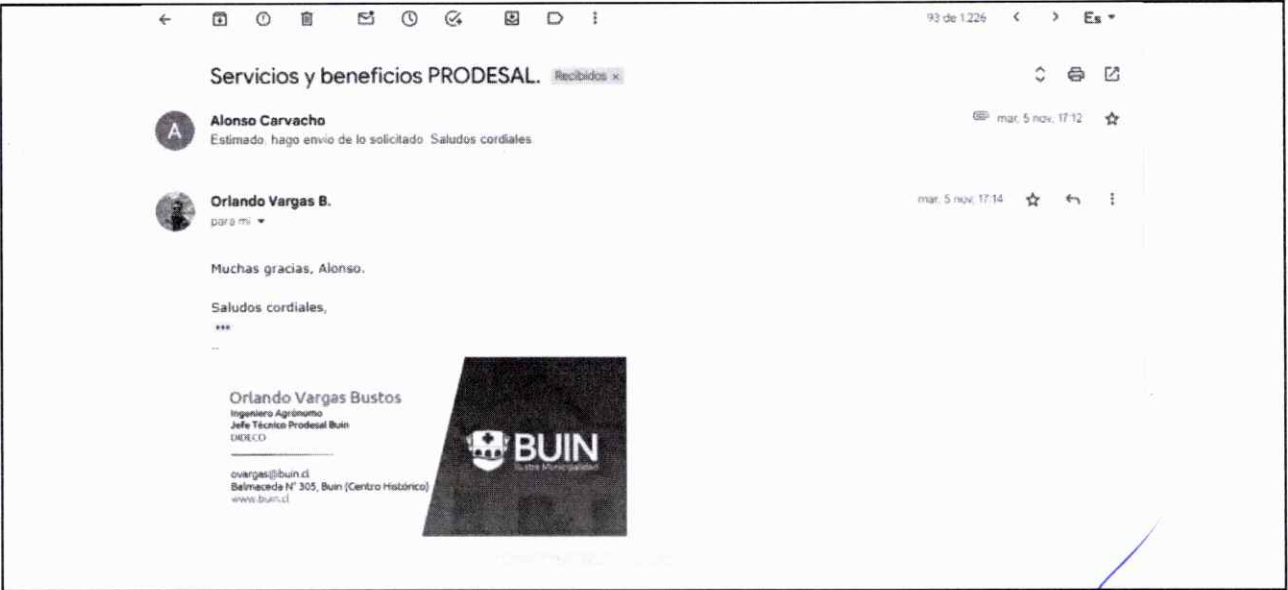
93 de 1.226 Es

Servicios y beneficios PRODESAL. Recibidos ×

A
Alonso Carvacho
Estimado, hago envio de lo solicitado. Saludos cordiales.
mar, 5 nov, 17:12

Orlando Vargas B.
para mí
mar, 5 nov, 17:14

Muchas gracias, Alonso.

Saludos cordiales,

--

Orlando Vargas Bustos
Ingeniero Agrónomo
Jefe Técnico Prodesal Buin
DIDECO

ovargas@buin.cl
Balmaceda N° 305, Buin (Centro Histórico)
www.buin.cl

BUIN
Ilustre Municipalidad